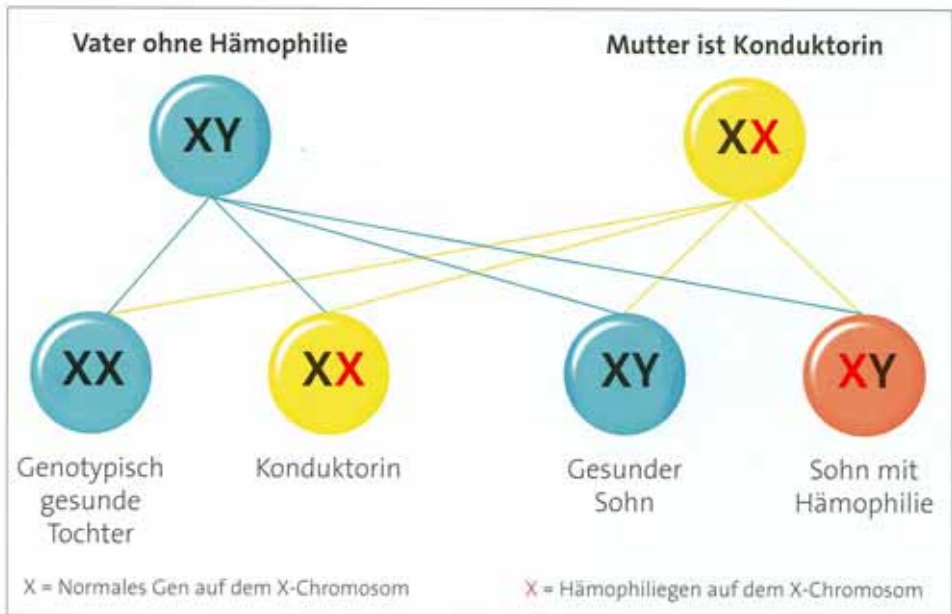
Vater ohne Hämophilie

Mutter ist Konduktorin

XY

XX

XX

XX

XY

XY

Genotypisch gesunde Tochter

Konduktorin

Gesunder Sohn

Sohn mit Hämophilie

X = Normales Gen auf dem X-Chromosom

X = Hämophiliegen auf dem X-Chromosom